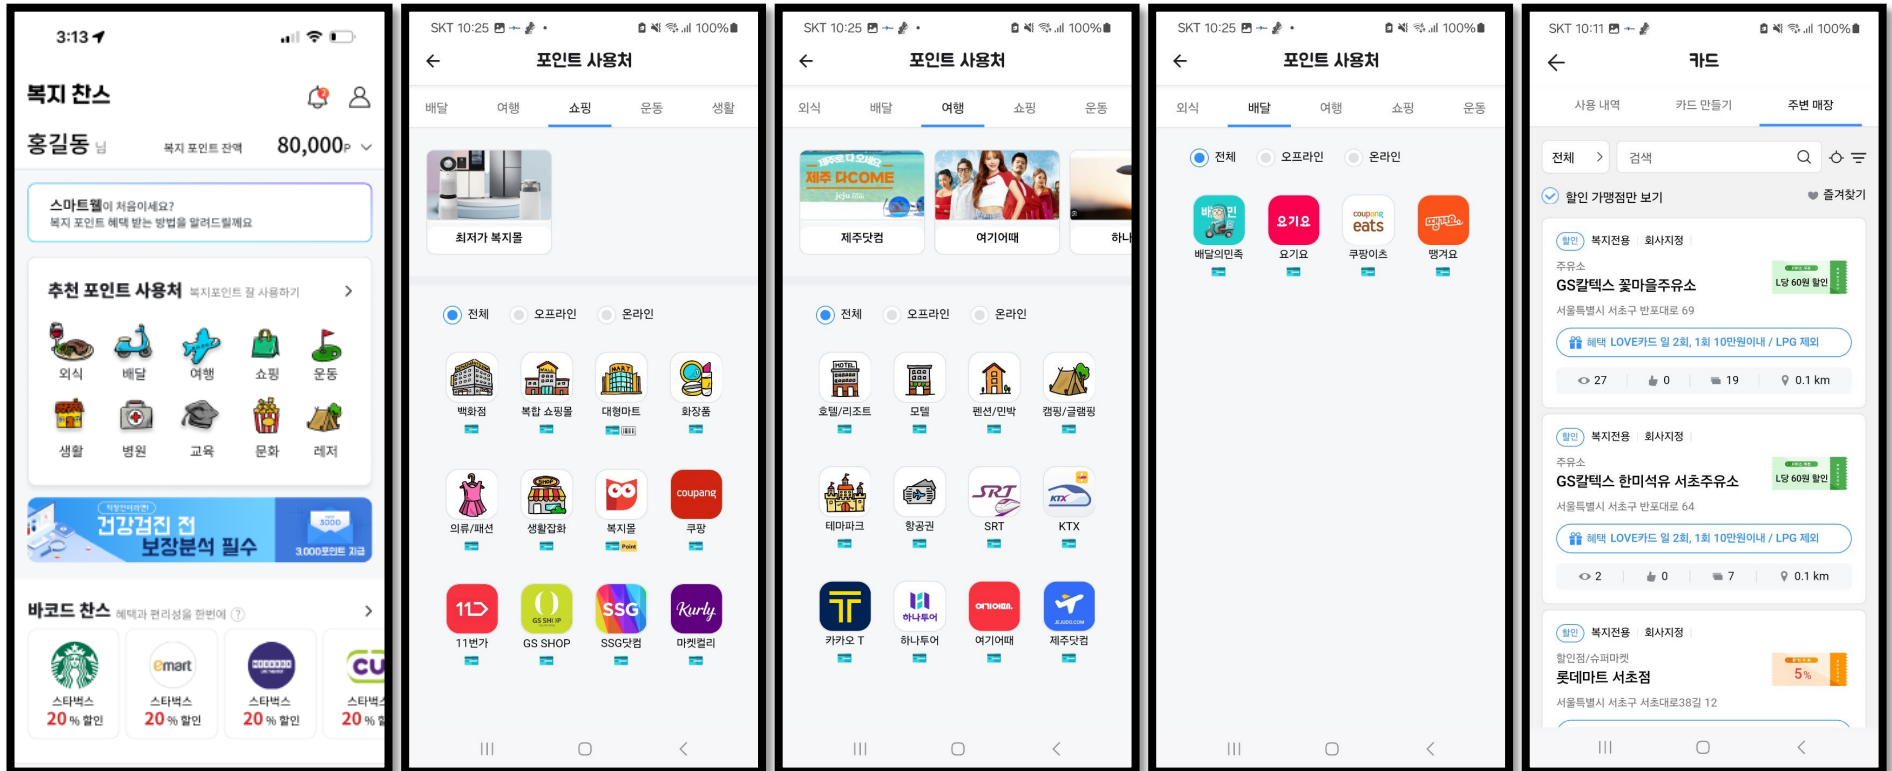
3:13

복지 찬스

홍길동 님 복지 포인트 잔액 80,000P

스마트웰이 처음이세요?
복지 포인트 혜택 받는 방법을 알려드릴게요

추천 포인트 사용처 복지포인트 잘 사용하기 >

외식 배달 여행 쇼핑 운동
생활 병원 교육 문화 레저

건강검진 전 보장분석 필수
3,000포인트 지급

바코드 찬스 혜택과 편리성을 한번에 >

스타벅스 20% 할인
스타벅스 20% 할인
스타벅스 20% 할인
스타벅스 20%

SKT 10:25 100%

포인트 사용처

배달 여행 쇼핑 운동 생활

최저가 복지몰

전체 오프라인 온라인

백화점 복합 쇼핑몰 대형마트 화장품
의류/패션 생활잡화 복지몰 쿠팡
11번가 GS SHOP SSG닷컴 마켓컬리

SKT 10:25 100%

포인트 사용처

외식 배달 여행 쇼핑 운동

제주 DCOME
제주닷컴 여기어때 하나

전체 오프라인 온라인

호텔/리조트 모텔 펜션/민박 캠핑/글램핑
테마파크 항공권 SRT KTX
카카오 T 하나투어 여기어때 제주닷컴

SKT 10:25 100%

포인트 사용처

외식 배달 여행 쇼핑 운동

전체 오프라인 온라인

배달의민족 요기요 쿠팡이츠 땡겨요

SKT 10:11 100%

카드

사용 내역 카드 만들기 주변 매장

전체 > 검색

할인 가맹점만 보기 즐겨찾기

할인 복지전용 회사지정
주유소
GS칼텍스 꽃마을주유소
L당 60원 할인
서울특별시 서초구 반포대로 69
혜택 LOVE카드 일 2회, 1회 10만원이내 / LPG 제외
27 0 19 0.1 km

할인 복지전용 회사지정
주유소
GS칼텍스 한미석유 서초주유소
L당 60원 할인
서울특별시 서초구 반포대로 64
혜택 LOVE카드 일 2회, 1회 10만원이내 / LPG 제외
2 0 7 0.1 km

할인 복지전용 회사지정
할인점/슈퍼마켓
롯데마트 서초점
5%
서울특별시 서초구 서초대로38길 12